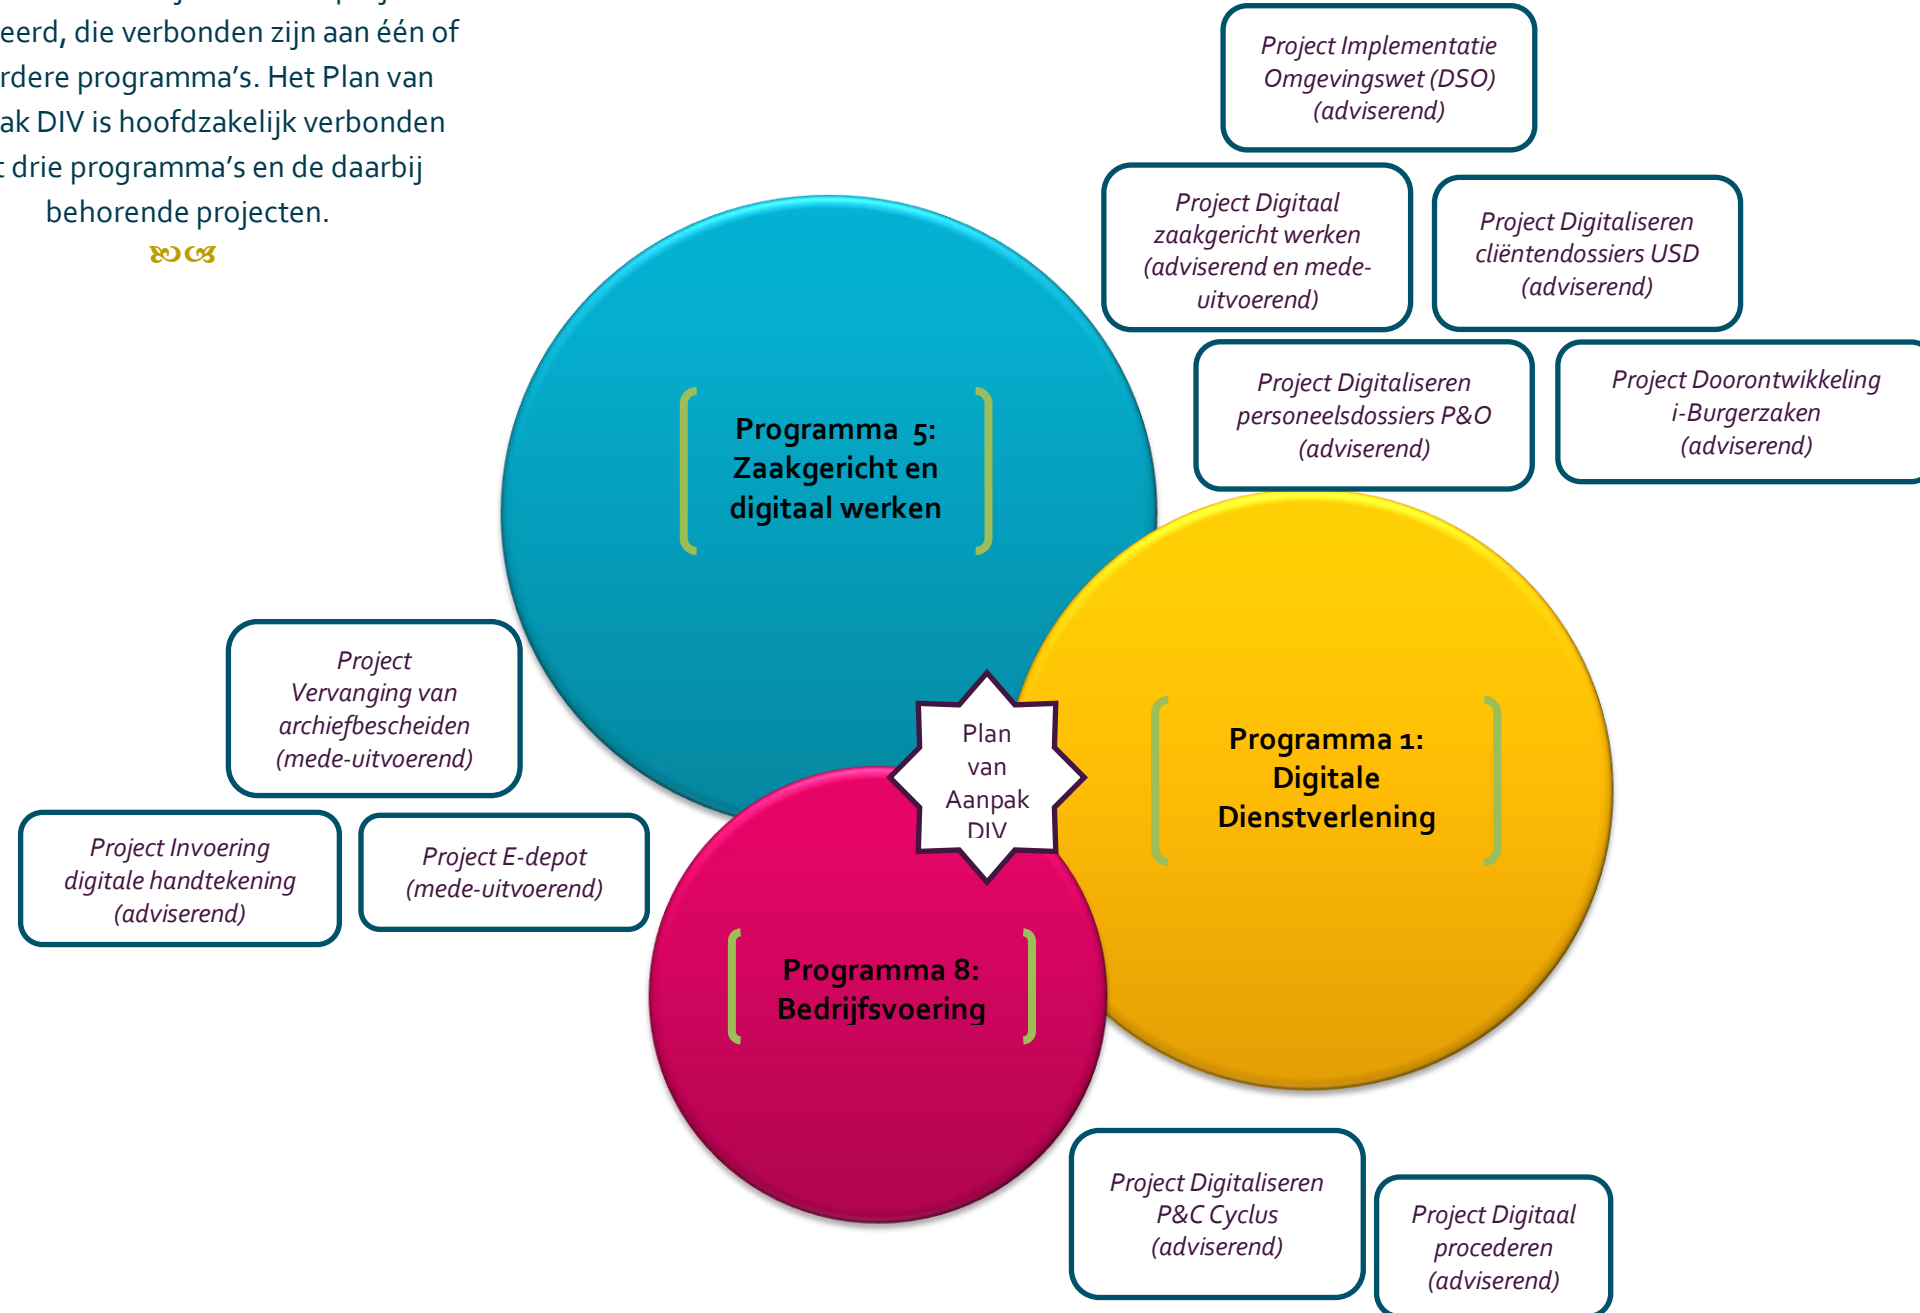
eerd, die verbonden zijn aan één of rdere programma's. Het Plan van ak DIV is hoofdzakelijk verbonden : drie programma's en de daarbij behorende projecten.

Project Implementatie Omgevingswet (DSO) (adviserend)

Project Digitaal zaakgericht werken (adviserend en mede-uitvoerend)

Project Digitaliseren cliëntendossiers USD (adviserend)

Project Digitaliseren personeelsdossiers P&O (adviserend)

Project Doorontwikkeling i-Burgerzaken (adviserend)

Programma 5: Zaakgericht en digitaal werken

Project Vervanging van archiefbescheiden (mede-uitvoerend)

Plan van Aanpak DIV

Programma 1: Digitale Dienstverlening

Project Invoering digitale handtekening (adviserend)

Project E-depot (mede-uitvoerend)

Programma 8: Bedrijfsvoering

Project Digitaliseren P&C Cyclus (adviserend)

Project Digitaal procederen (adviserend)